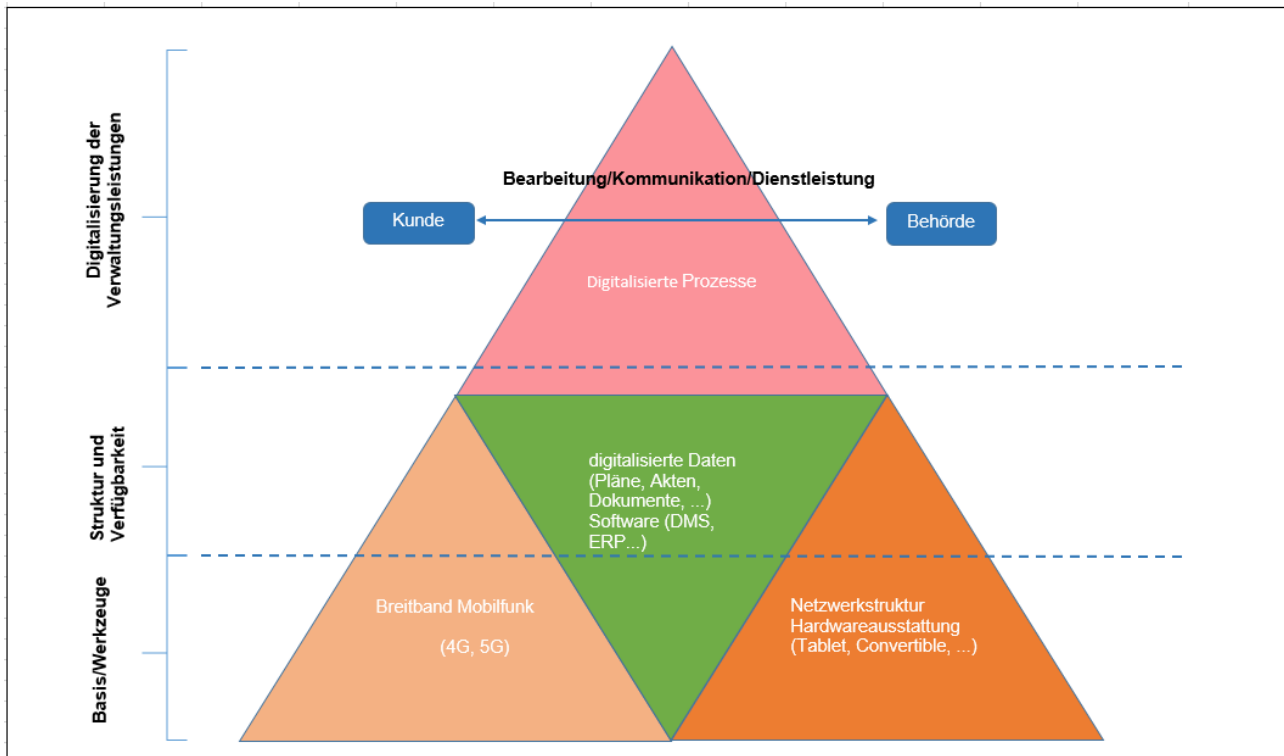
Digitalisierung der Verwaltungsleistungen

Struktur und Verfügbarkeit

Basis/Werkzeuge

Bearbeitung/Kommunikation/Dienstleistung

Kunde

Behörde

Digitalisierte Prozesse

digitalisierte Daten (Pläne, Akten, Dokumente, ...) Software (DMS, ERP...)

Breitband Mobilfunk

(4G, 5G)

Netzwerkstruktur Hardwareausstattung (Tablet, Convertible, ...)